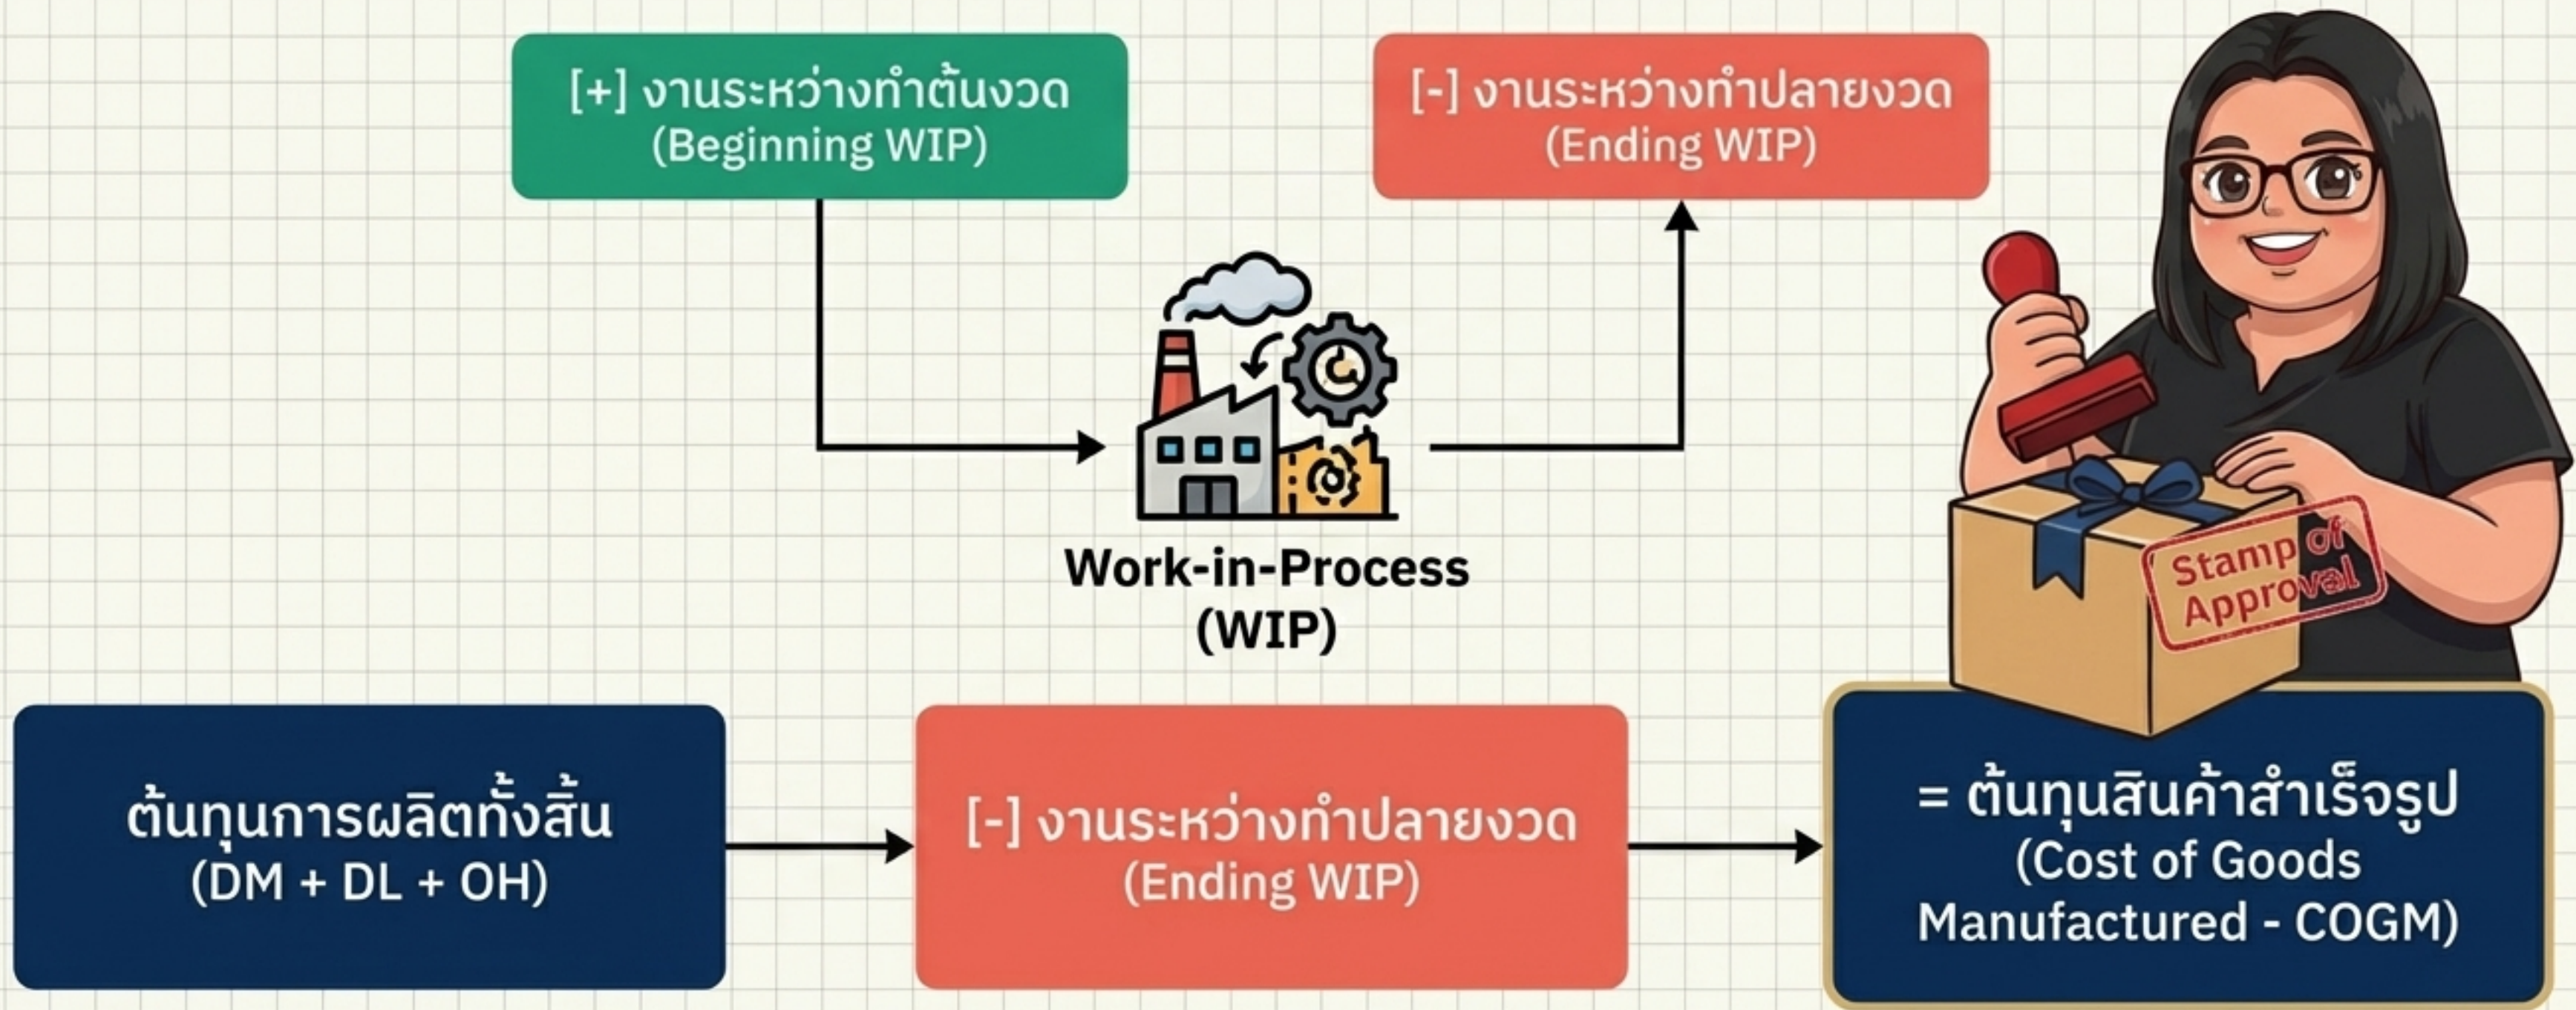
[+] งานระหว่างทำต้นงวด
(Beginning WIP)

[-] งานระหว่างทำปลายงวด
(Ending WIP)

Work-in-Process
(WIP)

Stamp of Approval

ต้นทุนการผลิตทั้งสิ้น
(DM + DL + OH)

[-] งานระหว่างทำปลายงวด
(Ending WIP)

= ต้นทุนสินค้าสำเร็จรูป
(Cost of Goods Manufactured - COGM)